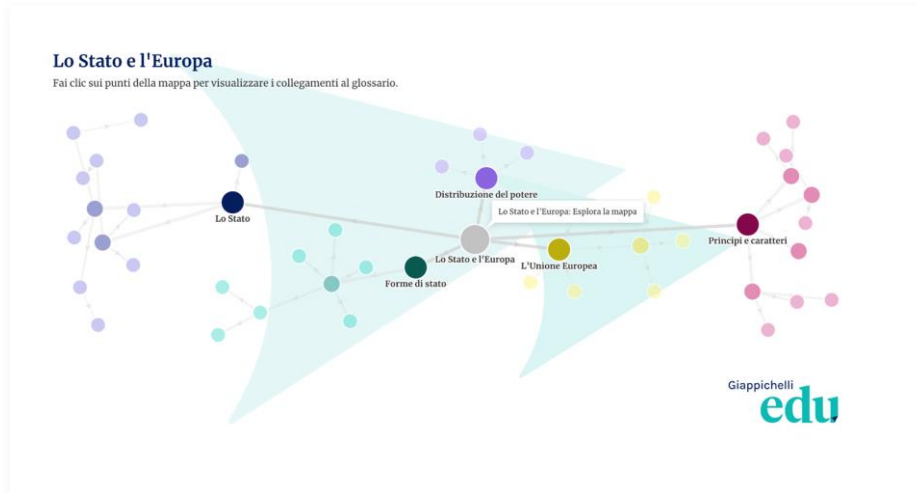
Lo Stato e l'Europa

Fai clic sui punti della mappa per visualizzare i collegamenti al glossario.

Distribuzione del potere

Lo Stato e l'Europa: Esplora la mappa

Lo Stato

Principi e caratteri

Lo Stato e l'Europa

L'Unione Europea

Forme di stato

Giappichelli
edu